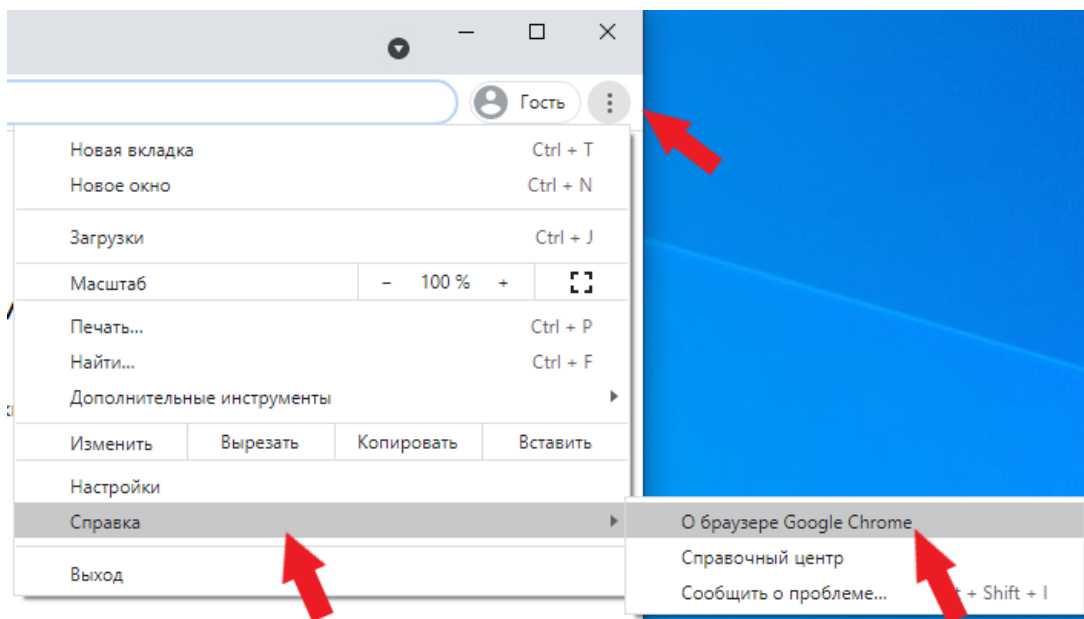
Гость

Новая вкладка Ctrl + T
Новое окно Ctrl + N

Загрузки Ctrl + J

Масштаб – 100 % +

Печать... Ctrl + P
Найти... Ctrl + F
Дополнительные инструменты

Изменить Вырезать Копировать Вставить

Настройки
Справка

Выход

О браузере Google Chrome
Справочный центр
Сообщить о проблеме... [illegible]t + Shift + I